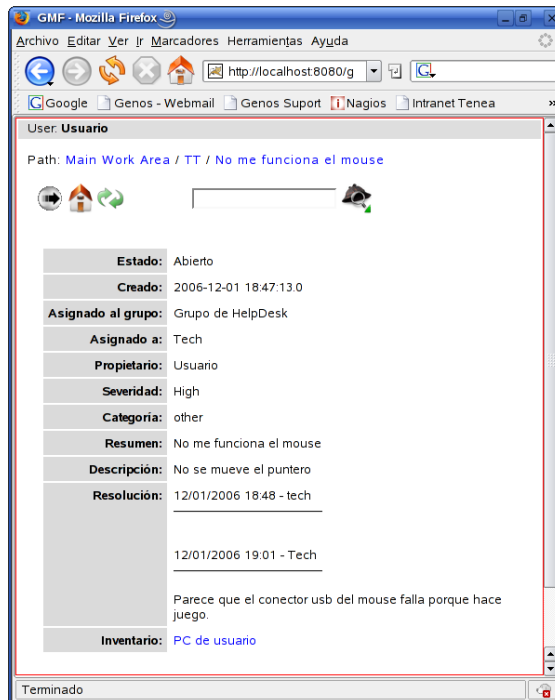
GMF - Mozilla Firefox

Archivo Editar Ver Ir Marcadores Herramientas Ayuda

http://localhost:8080/g

Google Genos - Webmail Genos Suport Nagios Intranet Tenea

User: Usuario

Path: Main Work Area / TT / No me funciona el mouse

| | |
|---|---|
| Estado: | Abierto |
| Creado: | 2006-12-01 18:47:13.0 |
| Asignado al grupo: | Grupo de HelpDesk |
| Asignado a: | Tech |
| Propietario: | Usuario |
| Severidad: | High |
| Categoria: | other |
| Resumen: | No me funciona el mouse |
| Descripción: | No se mueve el puntero |
| Resolución: | 12/01/2006 18:48 - tech<br><br>12/01/2006 19:01 - Tech<br><br>Parece que el conector usb del mouse falla porque hace juego. |
| Inventario: | PC de usuario |

Terminado